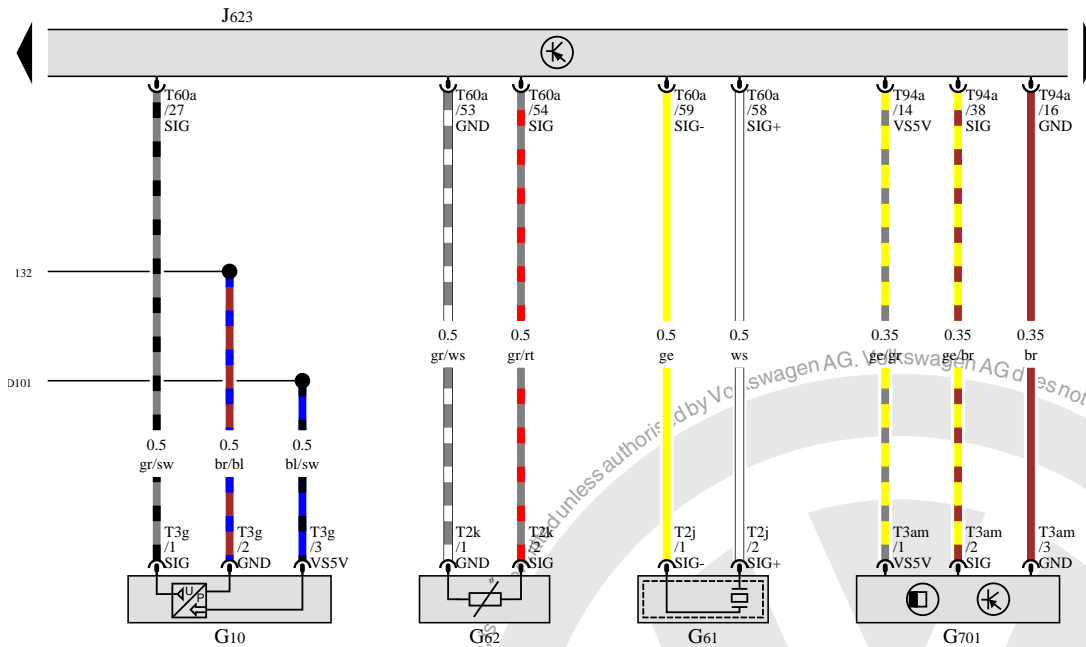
J623

T60a /27 SIG
T60a /53 GND
T60a /54 SIG
T60a /59 SIG-
T60a /58 SIG+
T94a /14 VS5V
T94a /38 SIG
T94a /16 GND

132

D101

0.5 gr/ws
0.5 gr/rt
0.5 ge
0.5 ws
0.35 ge/gr
0.35 ge/br
0.35 br

0.5 gr/sw
0.5 br/bl
0.5 bl/sw

T3g /1 SIG
T3g /2 GND
T3g /3 VS5V
T2k /1 GND
T2k /2 SIG
T2j /1 SIG-
T2j /2 SIG+
T3am /1 VS5V
T3am /2 SIG
T3am /3 GND

U
P

G10
G62
G61
G701

ed unless authorised by Volkswagen AG. Volkswagen AG does not